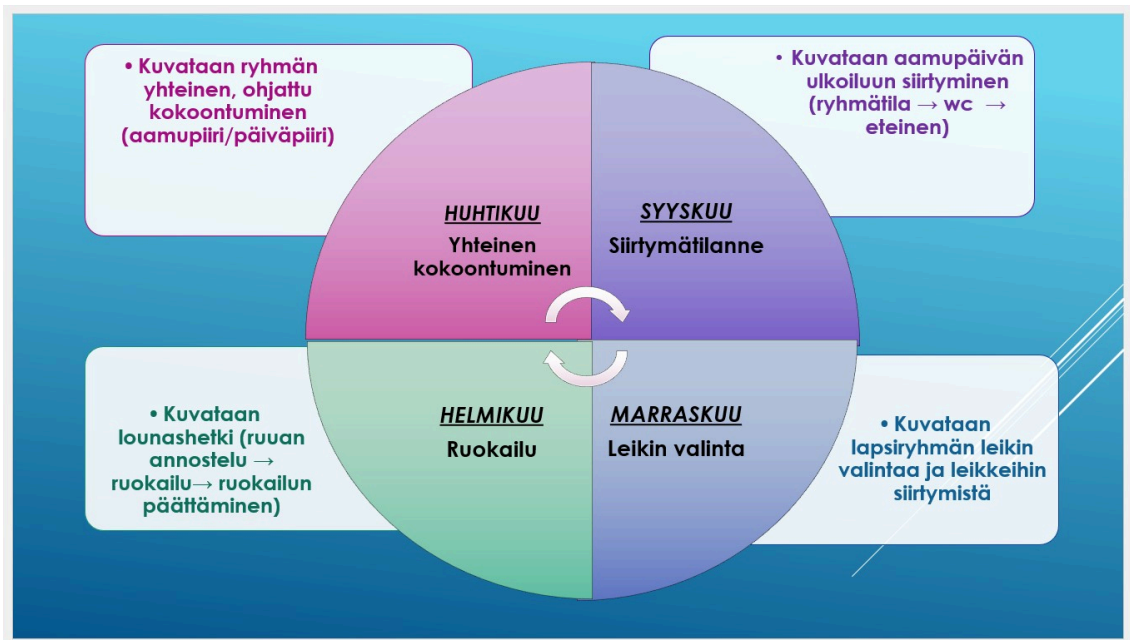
• Kuvataan ryhmän yhteinen, ohjattu kokoontuminen (aamupiiri/päiväpiiri)

• Kuvataan aamupäivän ulkoiluun siirtyminen (ryhmätila → wc → eteinen)

HUHTIKUU
Yhteinen kokoontuminen

SYYSKUU
Siirtymätilanne

HELMIKUU
Ruokailu

MARRASKUU
Leikin valinta

• Kuvataan lounashetki (ruuan annostelu → ruokailu→ ruokailun päättäminen)

• Kuvataan lapsiryhmän leikin valintaa ja leikkeihin siirtymistä